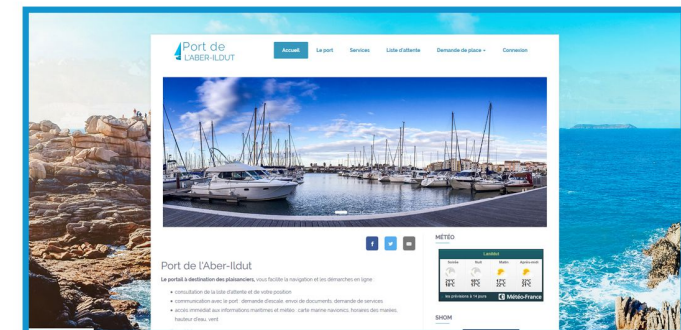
Port de
L'ABER-ILDUT

Accueil
Le port
Services
Liste d'attente
Demande de place
Connexion

f
t
✉

Port de l'Aber-Ildut

Le portail à destination des plaisanciers, vous facilite la navigation et les démarches en ligne

• consultation de la liste d'attente et de votre position
• communication avec le port : demande d'escale, envoi de documents, demande de services
• accès immédiat aux informations maritimes et météo : carte marine navionics, horaires des marées, hauteur d'eau, vent

MÉTÉO

Landéda
Soirée
Nuit
Matin
Après-midi
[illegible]
Les prévisions à 14 jours
Météo-France

SHOM